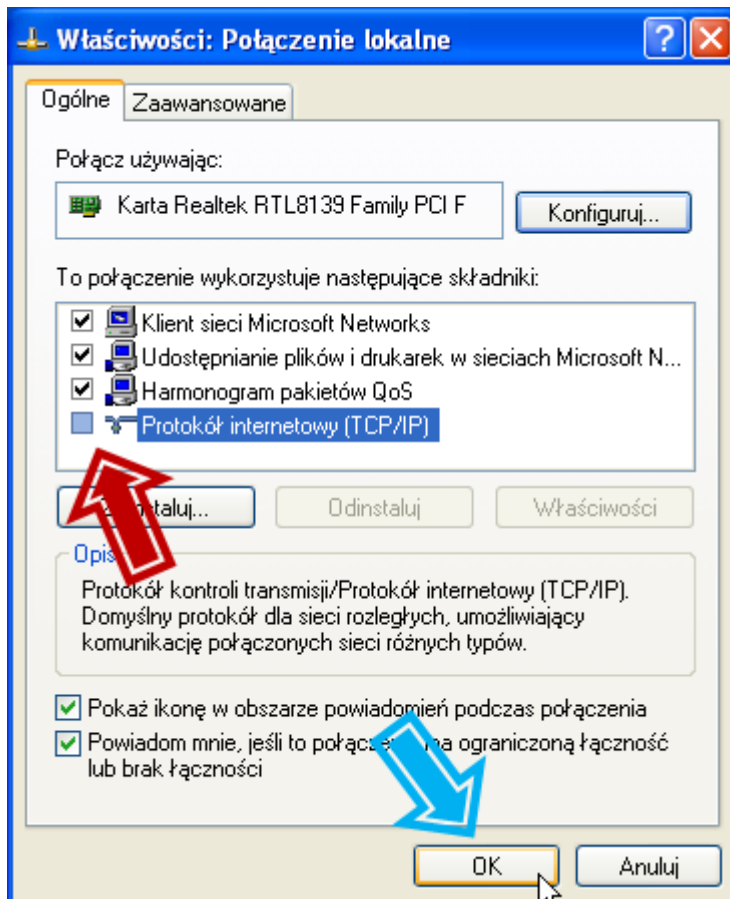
Właściwości: Połączenie lokalne

Ogólne | Zaawansowane

Połącz używając:

Karta Realtek RTL8139 Family PCI F

Konfiguruj...

To połączenie wykorzystuje następujące składniki:

Klient sieci Microsoft Networks
Udostępnianie plików i drukarek w sieciach Microsoft N...
Harmonogram pakietów QoS
Protokół internetowy (TCP/IP)

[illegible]staluj... | Odinstaluj | Właściwości

Opis

Protokół kontroli transmisji/Protokół internetowy (TCP/IP). Domyślny protokół dla sieci rozległych, umożliwiający komunikację połączonych sieci różnych typów.

Pokaż ikonę w obszarze powiadomień podczas połączenia

Powiadom mnie, jeśli to połącz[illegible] na ograniczoną łączność lub brak łączności

OK | Anuluj